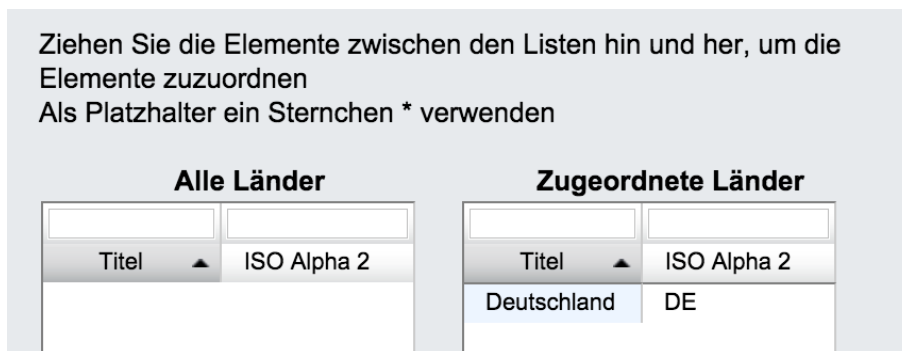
Ziehen Sie die Elemente zwischen den Listen hin und her, um die Elemente zuzuordnen
Als Platzhalter ein Sternchen * verwenden

Alle Länder

| Titel ▲ | ISO Alpha 2 |
|---|---|

Zugeordnete Länder

| Titel ▲ | ISO Alpha 2 |
|---|---|
| Deutschland | DE |